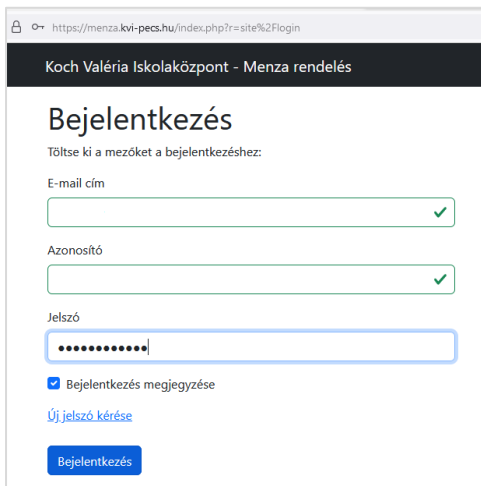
https://menza.kvi-pecs.hu/index.php?r=site%2Flogin

Koch Valéria Iskolaközpont - Menza rendelés

Bejelentkezés

Töltse ki a mezőket a bejelentkezéshez:

E-mail cím

Azonosító

Jelszó

••••••••••••

Bejelentkezés megjegyzése

Új jelszó kérése

Bejelentkezés